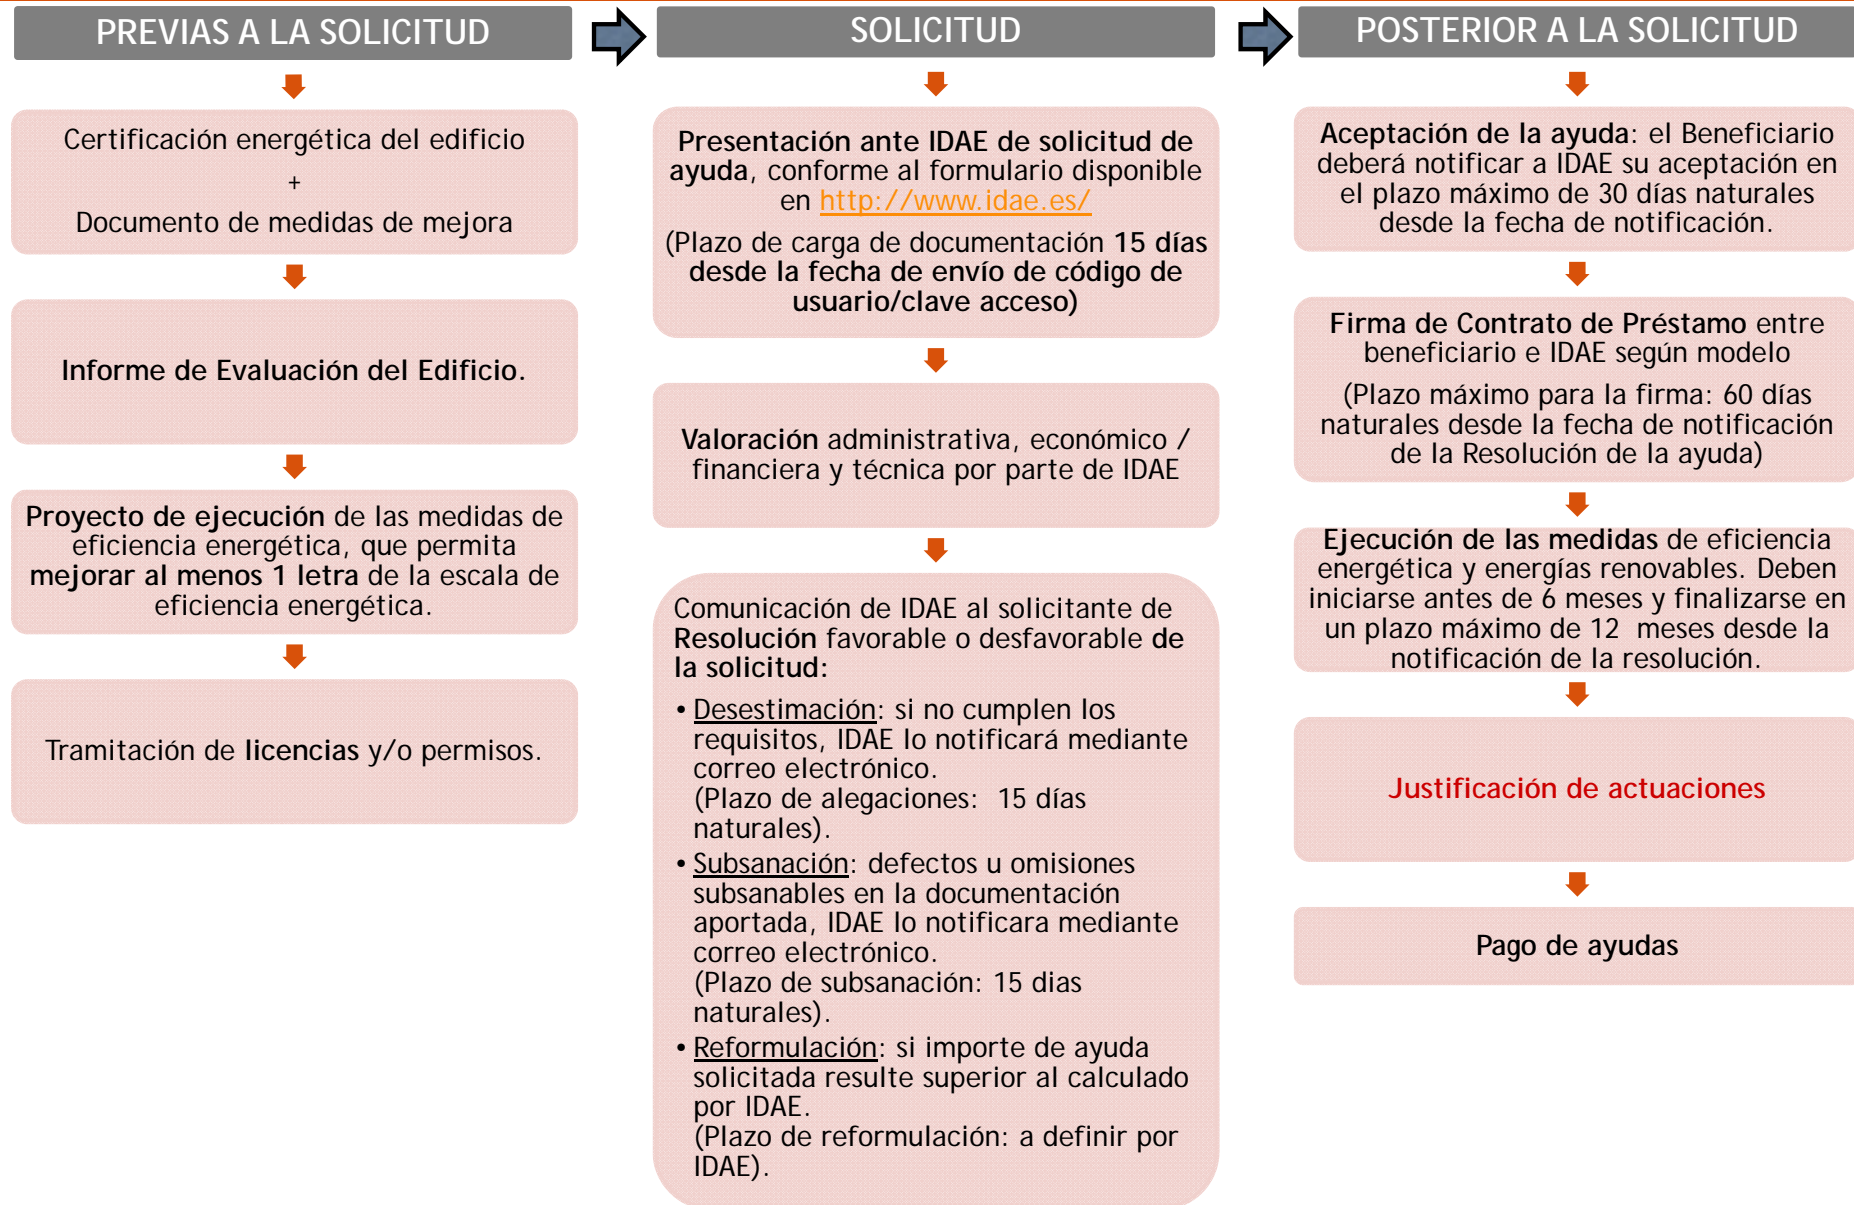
PREVIAS A LA SOLICITUD

Certificación energética del edificio
+
Documento de medidas de mejora

Informe de Evaluación del Edificio.

Proyecto de ejecución de las medidas de eficiencia energética, que permita mejorar al menos 1 letra de la escala de eficiencia energética.

Tramitación de licencias y/o permisos.

SOLICITUD

Presentación ante IDAE de solicitud de ayuda, conforme al formulario disponible en http://www.idae.es/

(Plazo de carga de documentación 15 días desde la fecha de envío de código de usuario/clave acceso)

Valoración administrativa, económico / financiera y técnica por parte de IDAE

Comunicación de IDAE al solicitante de Resolución favorable o desfavorable de la solicitud:

• Desestimación: si no cumplen los requisitos, IDAE lo notificará mediante correo electrónico.
(Plazo de alegaciones: 15 días naturales).

• Subsanación: defectos u omisiones subsanables en la documentación aportada, IDAE lo notificara mediante correo electrónico.
(Plazo de subsanación: 15 dias naturales).

• Reformulación: si importe de ayuda solicitada resulte superior al calculado por IDAE.
(Plazo de reformulación: a definir por IDAE).

POSTERIOR A LA SOLICITUD

Aceptación de la ayuda: el Beneficiario deberá notificar a IDAE su aceptación en el plazo máximo de 30 días naturales desde la fecha de notificación.

Firma de Contrato de Préstamo entre beneficiario e IDAE según modelo

(Plazo máximo para la firma: 60 días naturales desde la fecha de notificación de la Resolución de la ayuda)

Ejecución de las medidas de eficiencia energética y energías renovables. Deben iniciarse antes de 6 meses y finalizarse en un plazo máximo de 12 meses desde la notificación de la resolución.

Justificación de actuaciones

Pago de ayudas